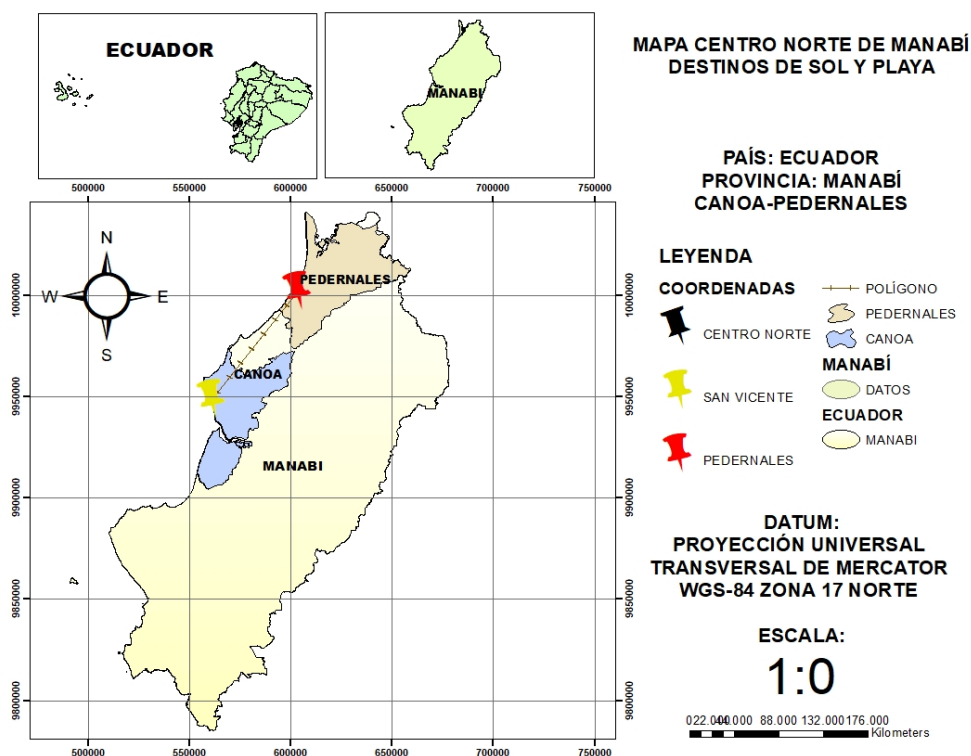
ECUADOR

500000 550000 600000

MANABI

650000 700000 750000

MAPA CENTRO NORTE DE MANABÍ
DESTINOS DE SOL Y PLAYA

PAÍS: ECUADOR
PROVINCIA: MANABÍ
CANOA-PEDERNALES

N
W E
S

PEDERNALES
CANOA
MANABI

10000000
9950000
9900000
9850000
9800000

500000 550000 600000 650000 700000 750000

LEYENDA

COORDENADAS
CENTRO NORTE
SAN VICENTE
PEDERNALES

POLÍGONO
PEDERNALES
CANOA
MANABÍ
DATOS
ECUADOR
MANABI

DATUM:
PROYECCIÓN UNIVERSAL
TRANSVERSAL DE MERCATOR
WGS-84 ZONA 17 NORTE

ESCALA:
1:0

022.04044.000 88.000 132.000176.000
Kilometers